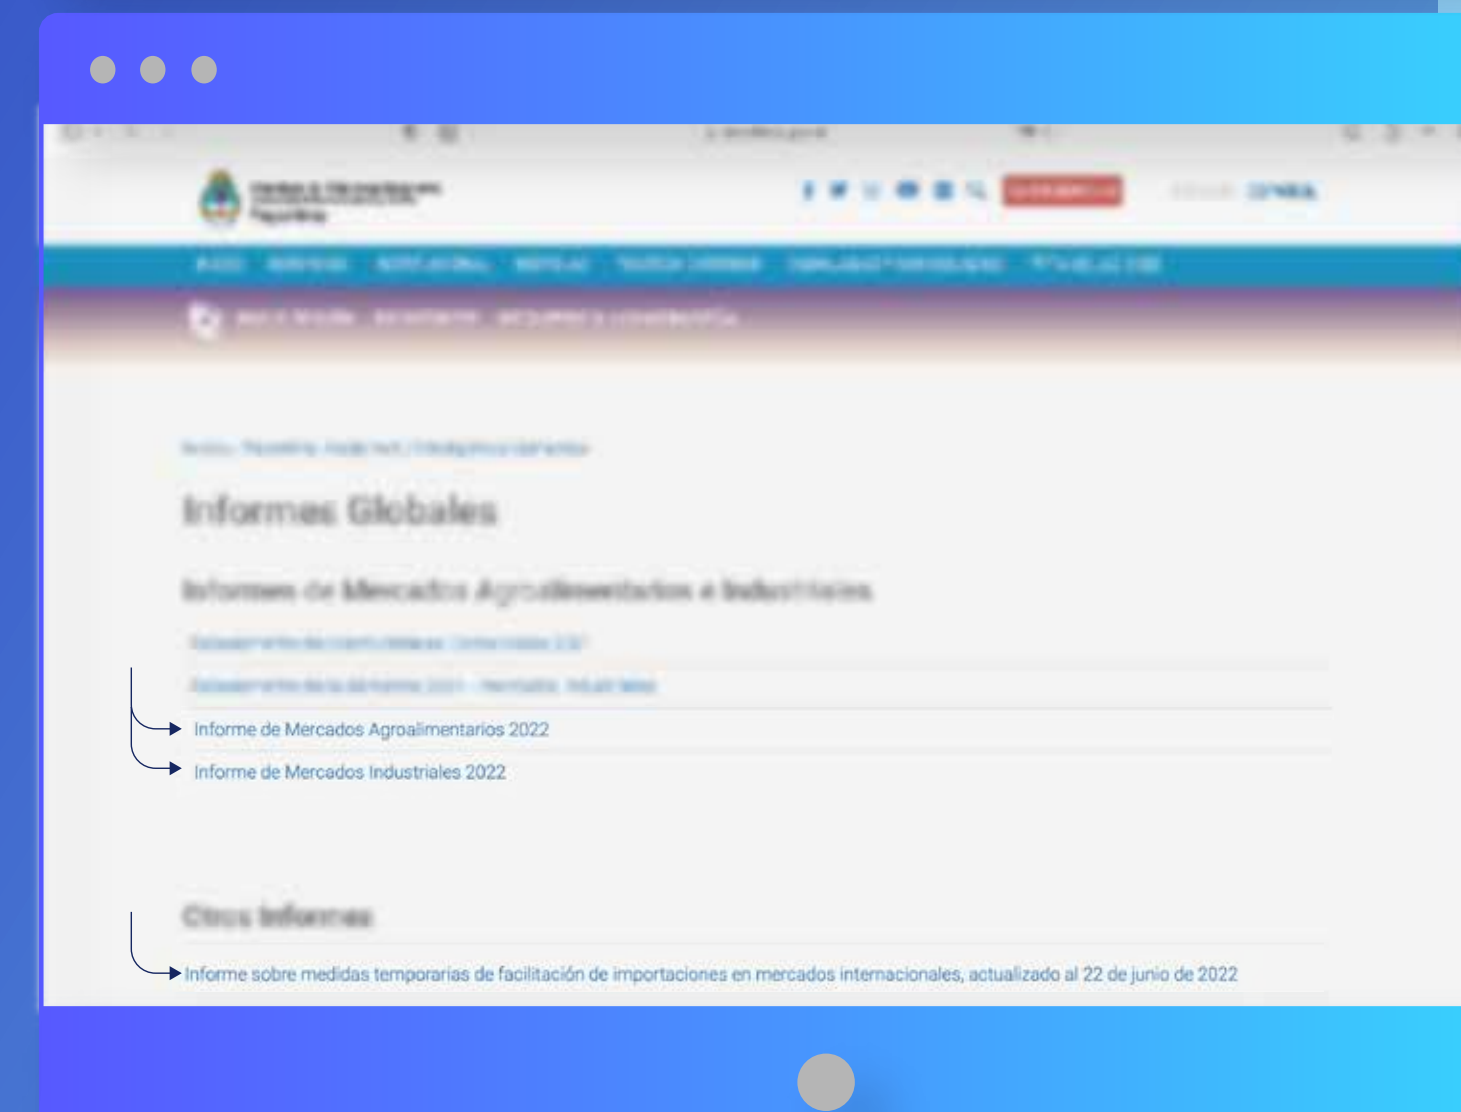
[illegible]

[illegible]

Informes Globales

Informes de Mercados Agroalimentarios e Industriales

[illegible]

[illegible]

Informe de Mercados Agroalimentarios 2022

Informe de Mercados Industriales 2022

Otros Informes

Informe sobre medidas temporarias de facilitación de importaciones en mercados internacionales, actualizado al 22 de junio de 2022